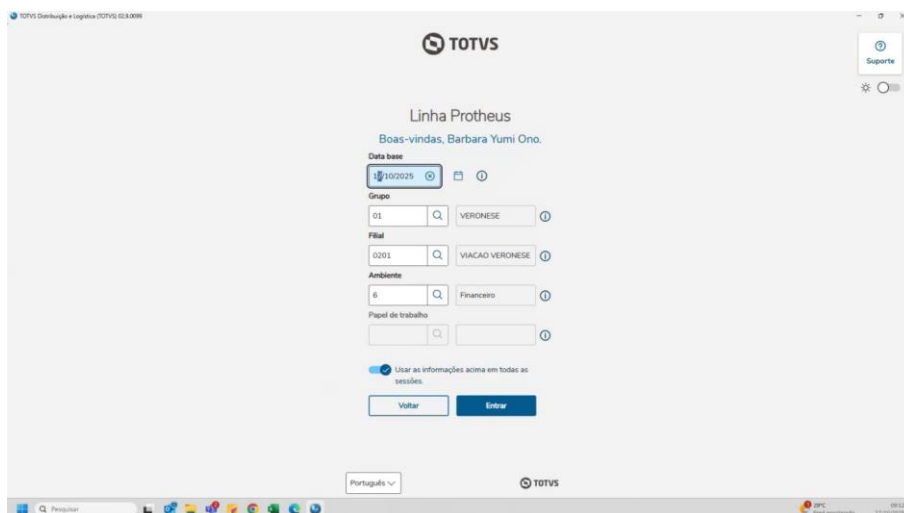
TOTVS Distribuição e Logística (TOTVS) 02.8.0099

TOTVS

Suporte

Linha Protheus

Boas-vindas, Barbara Yumi Ono.

Data base

1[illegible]/10/2025

Grupo

01

VERONESE

Filial

0201

VIACAO VERONESE

Ambiente

6

Financeiro

Papel de trabalho

Usar as informações acima em todas as sessões.

Voltar

Entrar

Português

TOTVS

Pesquisar

28°C